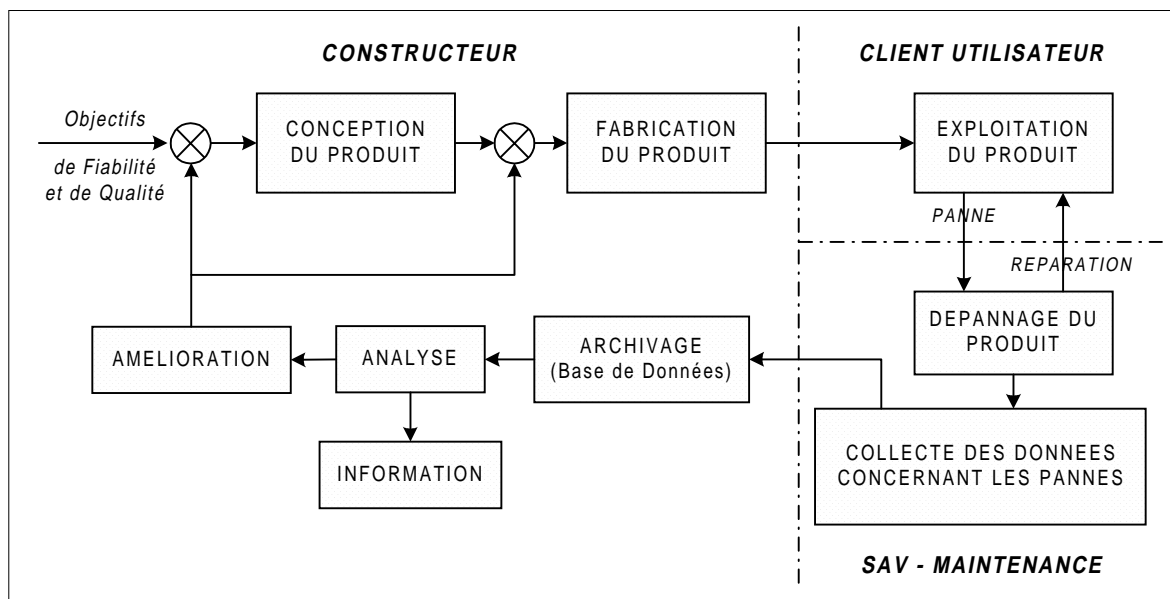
CONSTRUCTEUR

CLIENT UTILISATEUR

Objectifs de Fiabilité et de Qualité

CONCEPTION DU PRODUIT

FABRICATION DU PRODUIT

EXPLOITATION DU PRODUIT

PANNE

REPARATION

DEPANNAGE DU PRODUIT

AMELIORATION

ANALYSE

ARCHIVAGE (Base de Données)

INFORMATION

COLLECTE DES DONNEES CONCERNANT LES PANNES

SAV - MAINTENANCE